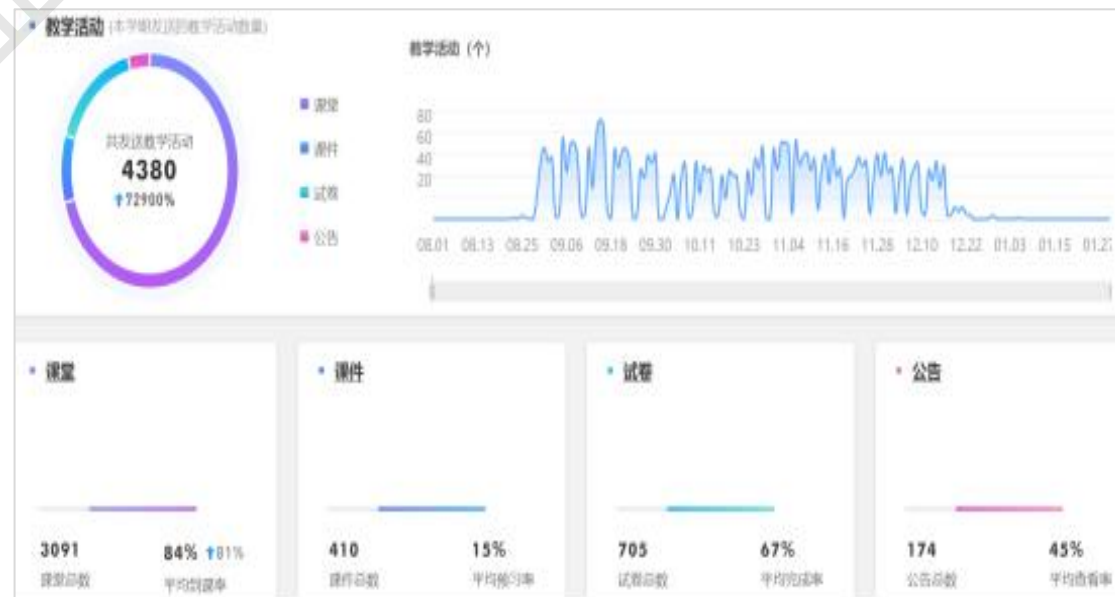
教学活动（本学期发送的教学活动数量）

共发送教学活动
4380
↑72900%

课堂
课件
试卷
公告

教学活动（个）

80
60
40
20

08.01 08.13 08.25 09.06 09.18 09.30 10.11 10.23 11.04 11.16 11.28 12.10 12.22 01.03 01.15 01.27

课堂

3091 课堂总数
84% ↑81% 平均到课率

课件

410 课件总数
15% 平均预习率

试卷

705 试卷总数
67% 平均完成率

公告

174 公告总数
45% 平均查看率